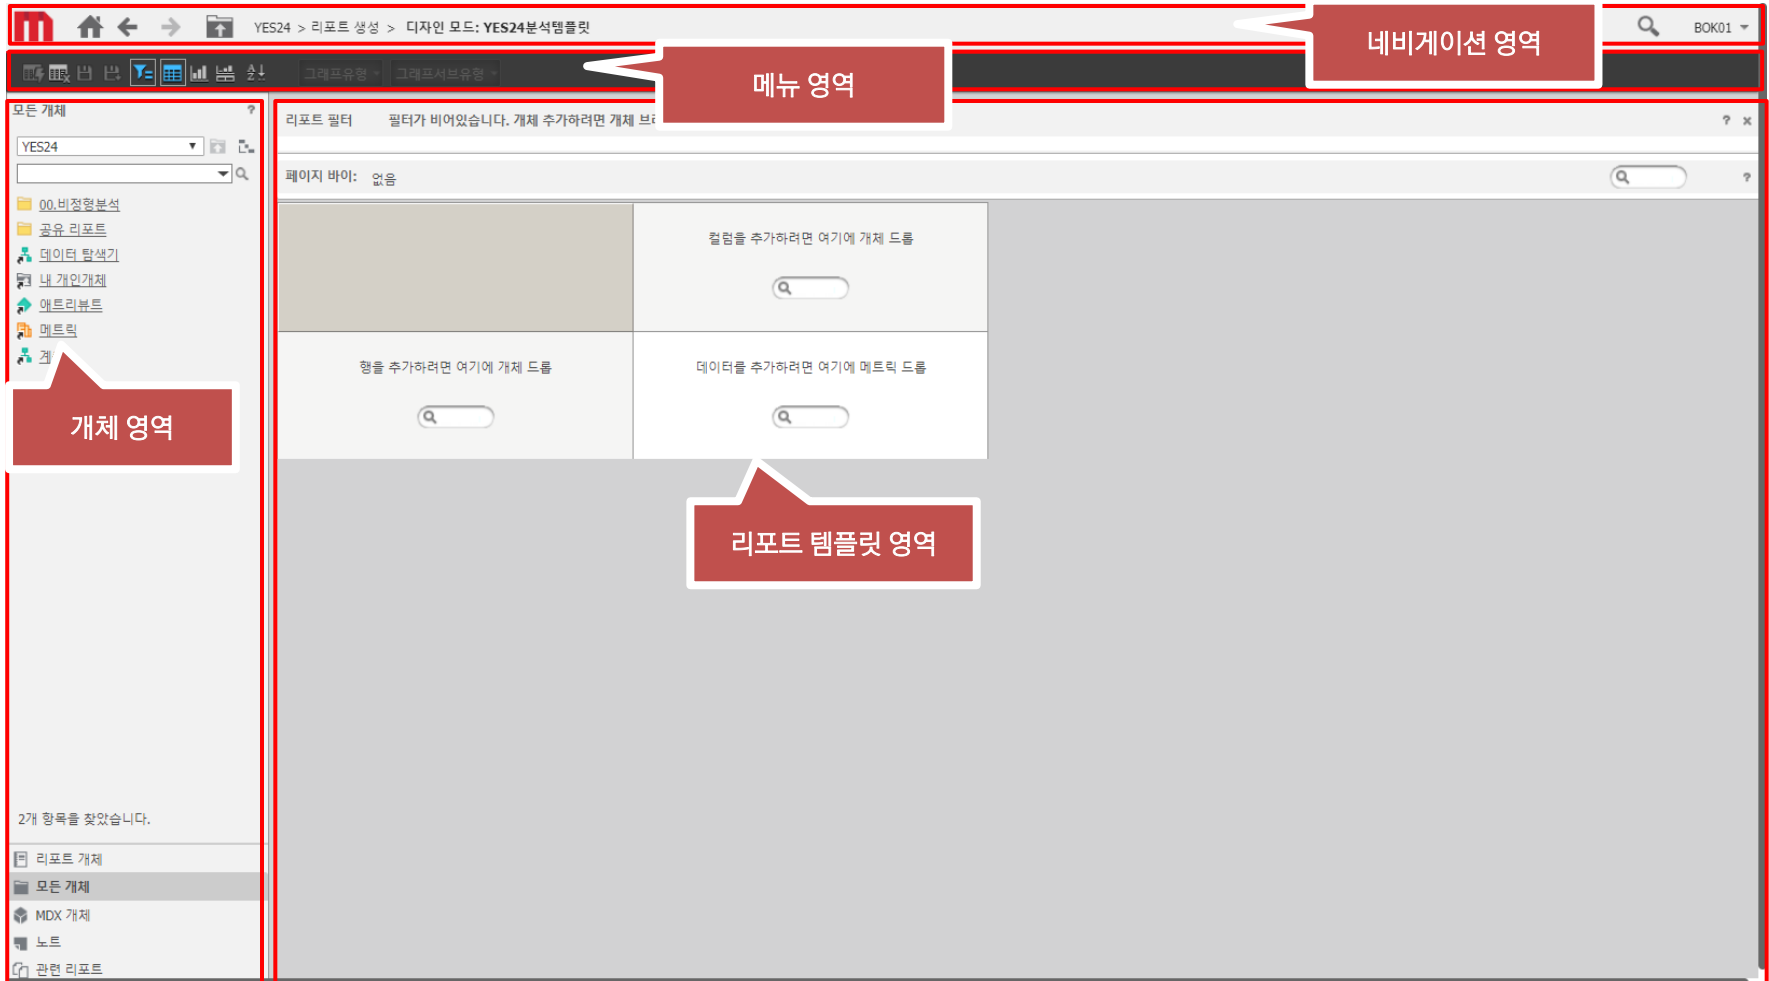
YES24 > 리포트 생성 > 디자인 모드: YES24분석템플릿

BOK01

네비게이션 영역

그래프유형 그래프서브유형

메뉴 영역

모든 개체

YES24

00.비정형분석
공유 리포트
데이터 탐색기
내 개인개체
애트리뷰트
메트릭
게

개체 영역

2개 항목을 찾았습니다.

리포트 개체
모든 개체
MDX 개체
노트
관련 리포트

리포트 필터 필터가 비어있습니다. 개체 추가하려면 개체 브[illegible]

페이지 바이: 없음

컬럼을 추가하려면 여기에 개체 드롭

행을 추가하려면 여기에 개체 드롭

데이터를 추가하려면 여기에 메트릭 드롭

리포트 템플릿 영역